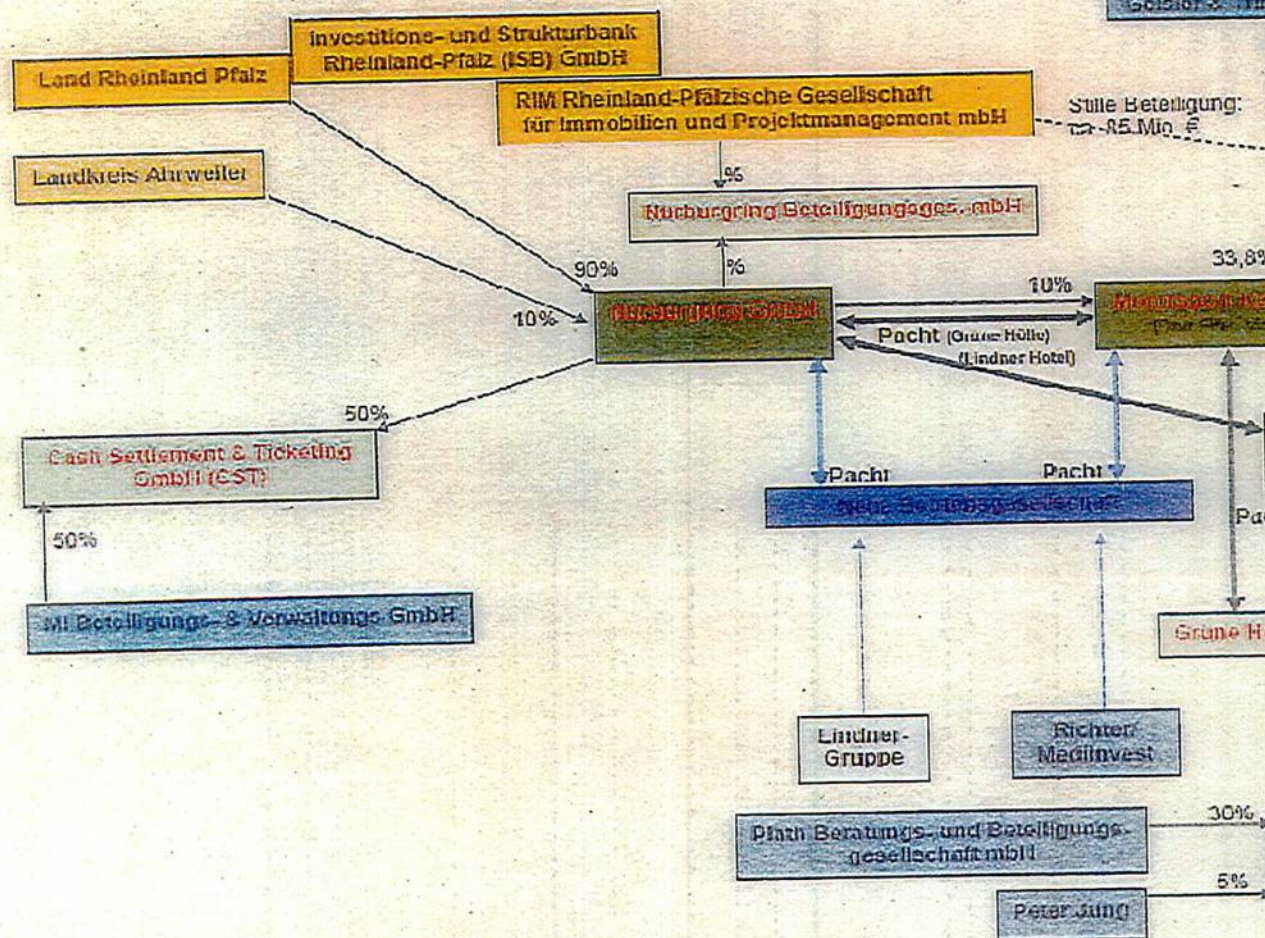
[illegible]

Investitions- und Strukturbank Rheinland-Pfalz (ISB) GmbH

Land Rheinland Pfalz

RIM Rheinland-Pfälzische Gesellschaft für Immobilien und Projektmanagement mbH

Stille Beteiligung: ca. 85 Mio. €

Landkreis Ahrweiler

%

Nürburgring Beteiligungsges. mbH

%

90%

33,8%

10%

10%

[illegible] GmbH

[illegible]

Pacht (Grüne Hölle) (Lindner Hotel)

50%

Cash Settlement & Ticketing GmbH (CST)

Pacht

Pacht

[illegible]

Pa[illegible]

50%

MI Beteiligungs- & Verwaltungs GmbH

Grüne H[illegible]

Lindner-Gruppe

Richter/ Mediinvest

Plath Beratungs- und Beteiligungsgesellschaft mbH

30%

5%

Peter Jung